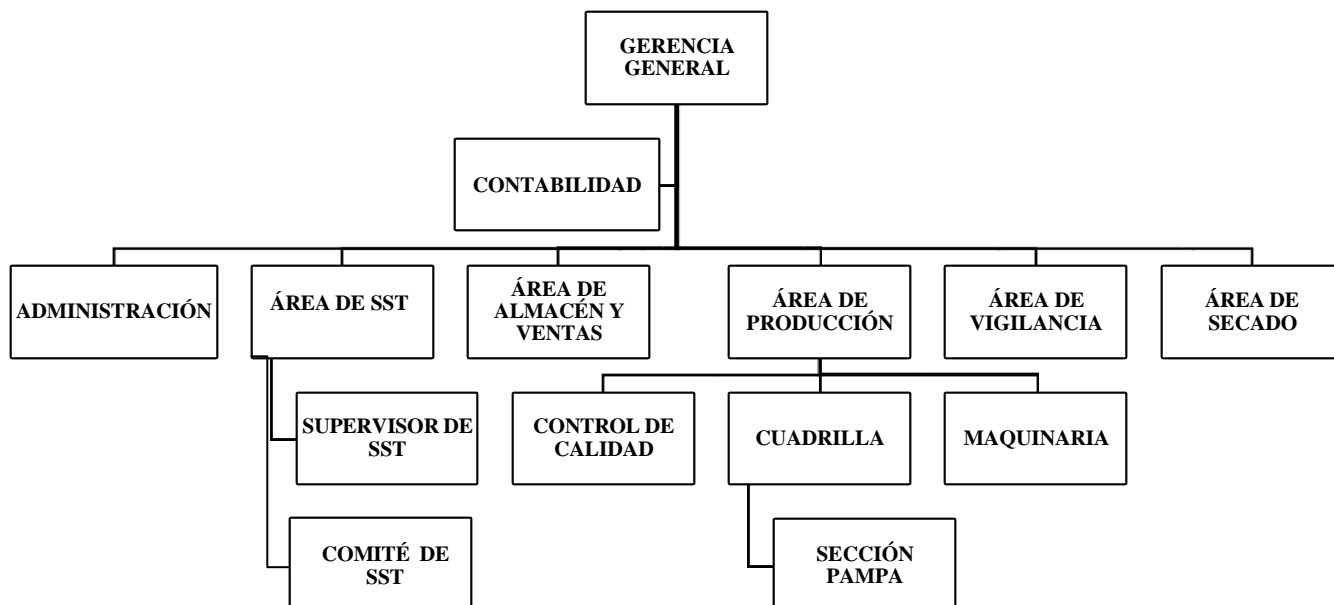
GERENCIA GENERAL

CONTABILIDAD

ADMINISTRACIÓN

ÁREA DE SST

SUPERVISOR DE SST

COMITÉ DE SST

ÁREA DE ALMACÉN Y VENTAS

ÁREA DE PRODUCCIÓN

CONTROL DE CALIDAD

CUADRILLA

SECCIÓN PAMPA

MAQUINARIA

ÁREA DE VIGILANCIA

ÁREA DE SECADO